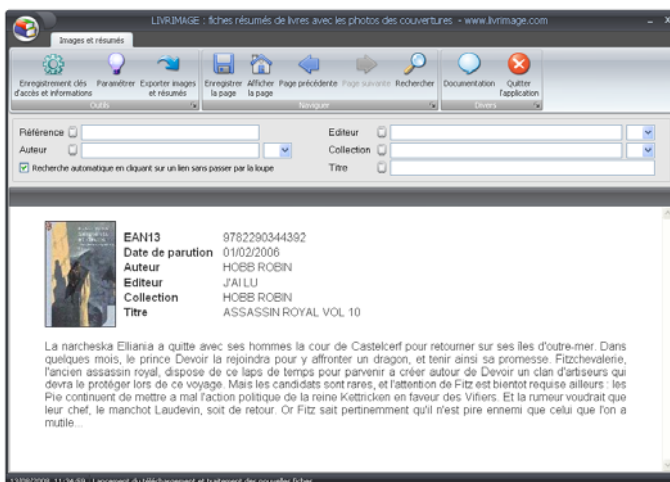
LIVRIMAGE : fiches résumés de livres avec les photos des couvertures - www.livrimage.com

Images et résumés

Enregistrement clés d'accès et informations
Paramétrer
Exporter images et résumés
Outils

Enregistrer la page
Afficher la page
Page précédente
Page suivante
Rechercher
Naviguer

Documentation
Quitter l'application
Divers

Référence
Auteur
Recherche automatique en cliquant sur un lien sans passer par la loupe
Editeur
Collection
Titre

| | |
|---|---|
| EAN13 | 9782290344392 |
| Date de parution | 01/02/2006 |
| Auteur | HOBB ROBIN |
| Editeur | J'AI LU |
| Collection | HOBB ROBIN |
| Titre | ASSASSIN ROYAL VOL 10 |

La narcheska Elliania a quitté avec ses hommes la cour de Castelcerf pour retourner sur ses îles d'outre-mer. Dans quelques mois, le prince Devoir la rejoindra pour y affronter un dragon, et tenir ainsi sa promesse. Fitzchevalerie, l'ancien assassin royal, dispose de ce laps de temps pour parvenir à créer autour de Devoir un clan d'artiseurs qui devra le protéger lors de ce voyage. Mais les candidats sont rares, et l'attention de Fitz est bientot requise ailleurs : les Pie continuent de mettre a mal l'action politique de la reine Kettricken en faveur des Vifiers. Et la rumeur voudrait que leur chef, le manchot Laudevin, soit de retour. Or Fitz sait pertinemment qu'il n'est pire ennemi que celui que l'on a mutilé...

13/09/2008 11:34:58 : Lancement du téléchargement et traitement des nouvelles fiches